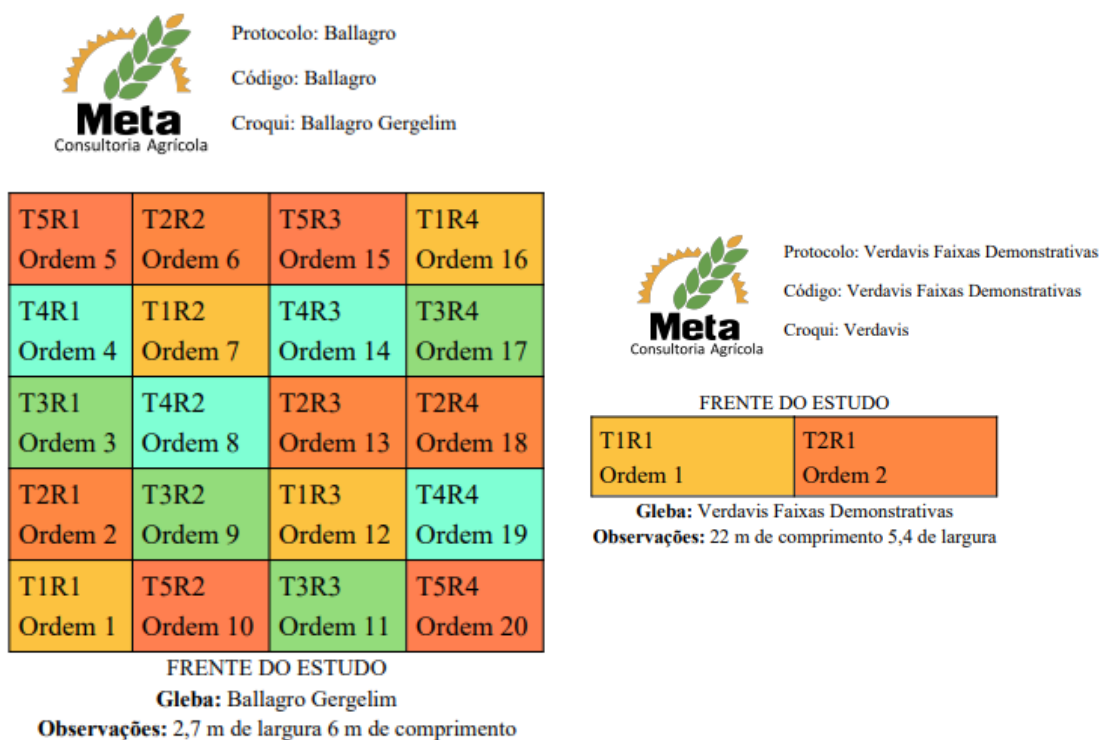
Meta
Consultoria Agrícola

Protocolo: Ballagro

Código: Ballagro

Croqui: Ballagro Gergelim

| T5R1 Ordem 5 | T2R2 Ordem 6 | T5R3 Ordem 15 | T1R4 Ordem 16 |
|---|---|---|---|
| T4R1 Ordem 4 | T1R2 Ordem 7 | T4R3 Ordem 14 | T3R4 Ordem 17 |
| T3R1 Ordem 3 | T4R2 Ordem 8 | T2R3 Ordem 13 | T2R4 Ordem 18 |
| T2R1 Ordem 2 | T3R2 Ordem 9 | T1R3 Ordem 12 | T4R4 Ordem 19 |
| T1R1 Ordem 1 | T5R2 Ordem 10 | T3R3 Ordem 11 | T5R4 Ordem 20 |

FRENTE DO ESTUDO

**Gleba:** Ballagro Gergelim

**Observações:** 2,7 m de largura 6 m de comprimento

Meta
Consultoria Agrícola

Protocolo: Verdavis Faixas Demonstrativas

Código: Verdavis Faixas Demonstrativas

Croqui: Verdavis

FRENTE DO ESTUDO

| T1R1 Ordem 1 | T2R1 Ordem 2 |
|---|---|

**Gleba:** Verdavis Faixas Demonstrativas

**Observações:** 22 m de comprimento 5,4 de largura